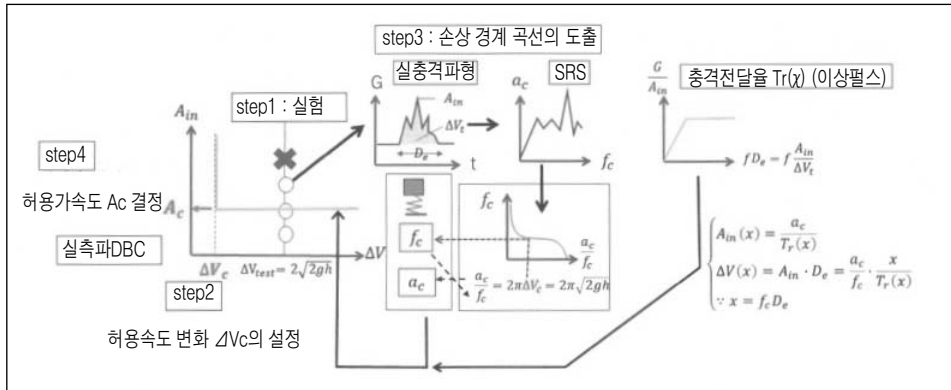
step3 : 손상 경계 곡선의 도출

실충격파형

SRS

$\frac{G}{A_{in}}$ 충격전달율 Tr(χ) (이상펄스)

G

$A_{in}$

$\Delta V_t$

$D_e$

t

$a_c$

$f_c$

$f D_e = f \frac{A_{in}}{\Delta V_t}$

$A_{in}$

step1 : 실험

step4

허용가속도 Ac 결정 $A_c$

실측파DBC

$\Delta V_c$

$\Delta V_{test} = 2\sqrt{2gh}$

$\Delta V$

step2

$f_c$

$a_c$

$f_c$

$\frac{a_c}{f_c}$

$\frac{a_c}{f_c} = 2\pi\Delta V_c = 2\pi\sqrt{2gh}$

$\begin{cases} A_{in}(x) = \frac{a_c}{T_r(x)} \\ \Delta V(x) = A_{in} \cdot D_e = \frac{a_c}{f_c} \cdot \frac{x}{T_r(x)} \\ \because x = f_c D_e \end{cases}$

허용속도 변화 ⊿Vc의 설정